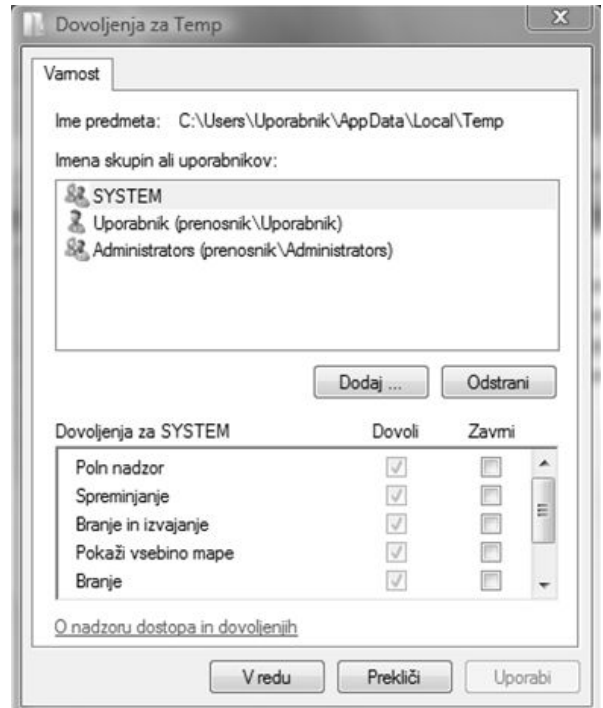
Dovoljenja za Temp

Varnost

Ime predmeta: C:\Users\Uporabnik\AppData\Local\Temp

Imena skupin ali uporabnikov:

SYSTEM
Uporabnik (prenosnik\Uporabnik)
Administrators (prenosnik\Administrators)

Dodaj ...
Odstrani

| Dovoljenja za SYSTEM | Dovoli | Zavrni |
|---|---|---|
| Poln nadzor | ✓ | |
| Spreminjanje | ✓ | |
| Branje in izvajanje | ✓ | |
| Pokaži vsebino mape | ✓ | |
| Branje | ✓ | |

O nadzoru dostopa in dovoljenjih

V redu
Prekliči
Uporabi